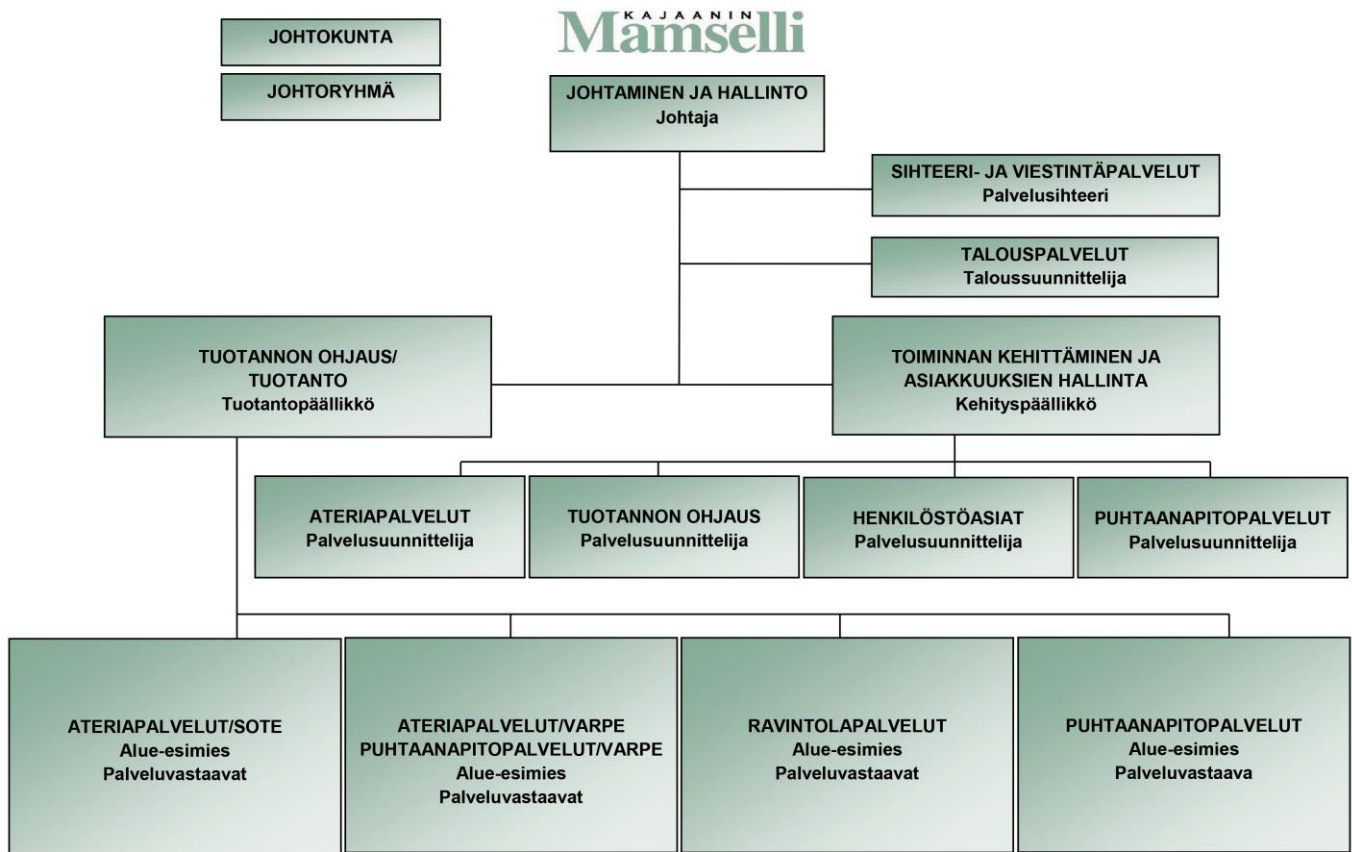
KAJAANIN Mamselli

JOHTOKUNTA

JOHTORYHMÄ

JOHTAMINEN JA HALLINTO
Johtaja

SIHTEERI- JA VIESTINTÄPALVELUT
Palvelusihteeri

TALOUSPALVELUT
Taloussuunnittelija

TUOTANNON OHJAUS/
TUOTANTO
Tuotantopäällikkö

TOIMINNAN KEHITTÄMINEN JA
ASIAKKUUKSIEN HALLINTA
Kehityspäällikkö

ATERIAPALVELUT
Palvelusuunnittelija

TUOTANNON OHJAUS
Palvelusuunnittelija

HENKILÖSTÖASIAT
Palvelusuunnittelija

PUHTAANAPITOPALVELUT
Palvelusuunnittelija

ATERIAPALVELUT/SOTE
Alue-esimies
Palveluvastaavat

ATERIAPALVELUT/VARPE
PUHTAANAPITOPALVELUT/VARPE
Alue-esimies
Palveluvastaavat

RAVINTOLAPALVELUT
Alue-esimies
Palveluvastaavat

PUHTAANAPITOPALVELUT
Alue-esimies
Palveluvastaava